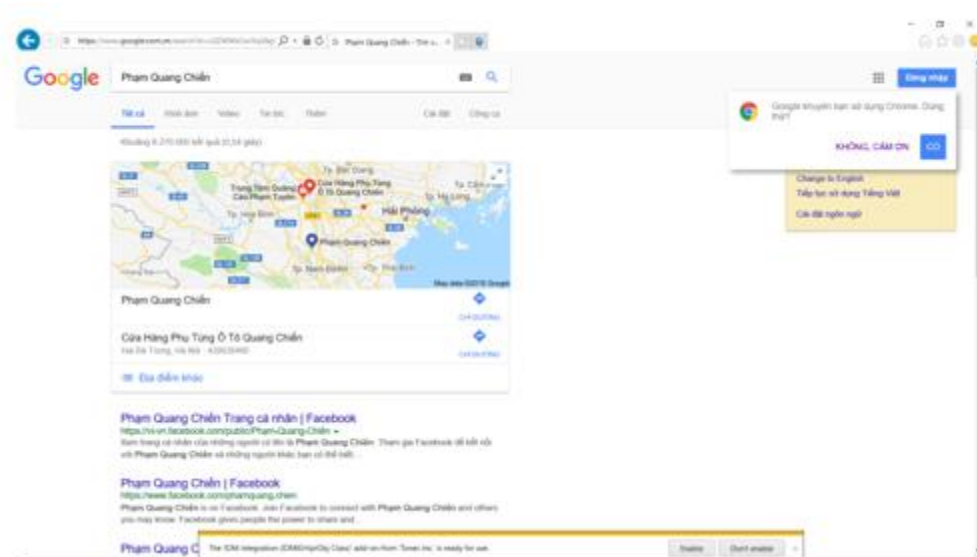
https://www.google.com.vn/search?q=... Phạm Quang Chiến - Tìm v...

Google

Phạm Quang Chiến

Tất cả Hình ảnh Video Tin tức Thêm Cài đặt Công cụ

Khoảng 6.270.000 kết quả (0,54 giây)

Google khuyên bạn sử dụng Chrome. Dùng thử?

KHÔNG, CẢM ƠN CÓ

Change to English
Tiếp tục sử dụng Tiếng Việt
Cài đặt ngôn ngữ

Đăng nhập

Trung Tâm Quảng Cáo Phạm Tuyên
Cửa Hàng Phụ Tùng Ô Tô Quang Chiến
Hải Phòng
Phạm Quang Chiến
Tp. Nam Định
Tp. Thái Bình
Tp. Hạ Long
Tp. Bắc Giang
Map data ©2018 Google

Phạm Quang Chiến
CHỈ ĐƯỜNG

Cửa Hàng Phụ Tùng Ô Tô Quang Chiến
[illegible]
CHỈ ĐƯỜNG

Địa điểm khác

Phạm Quang Chiến Trang cá nhân | Facebook
https://vi-vn.facebook.com/public/Pham-Quang-Chien
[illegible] Phạm Quang Chiến. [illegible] Facebook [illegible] Phạm Quang Chiến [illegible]

Phạm Quang Chiến | Facebook
https://www.facebook.com/phamquang.chien
Phạm Quang Chiến is on Facebook. Join Facebook to connect with Phạm Quang Chiến and others you may know. Facebook gives people the power to share and ...

Phạm Quang C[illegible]

The 'IDM Integration (IDMIEHlprObj Class)' add-on from 'Tonec Inc.' is ready for use.
Enable Don't enable